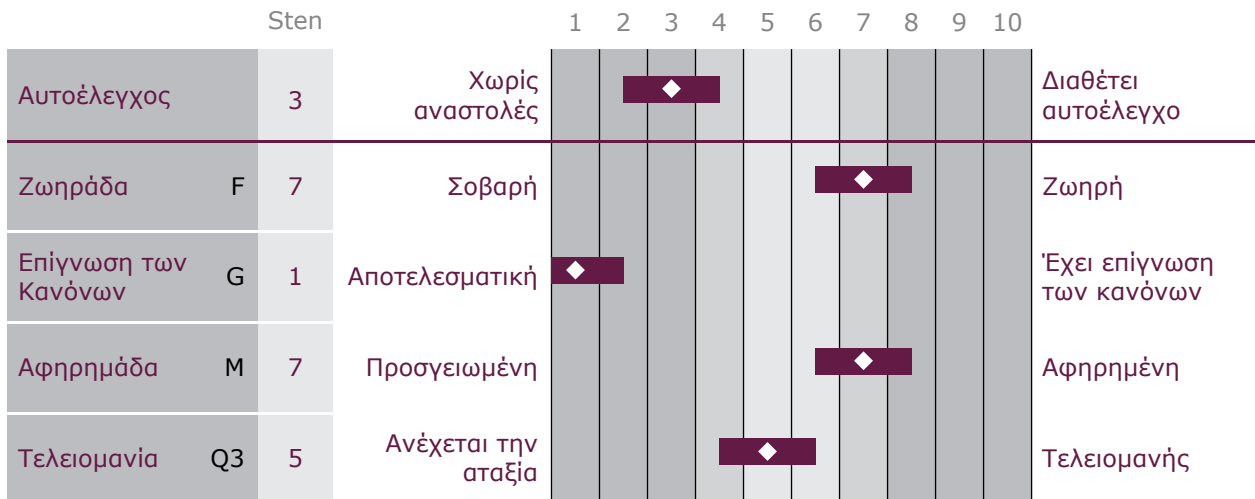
| | Sten | | 1 2 3 4 5 6 7 8 9 10 | |
|---|---|---|---|---|
| Αυτοέλεγχος | 3 | Χωρίς αναστολές | | Διαθέτει αυτοέλεγχο |
| Ζωηράδα F | 7 | Σοβαρή | | Ζωηρή |
| Επίγνωση των Κανόνων G | 1 | Αποτελεσματική | | Έχει επίγνωση των κανόνων |
| Αφηρημάδα M | 7 | Προσγειωμένη | | Αφηρημένη |
| Τελειομανία Q3 | 5 | Ανέχεται την αταξία | | Τελειομανής |